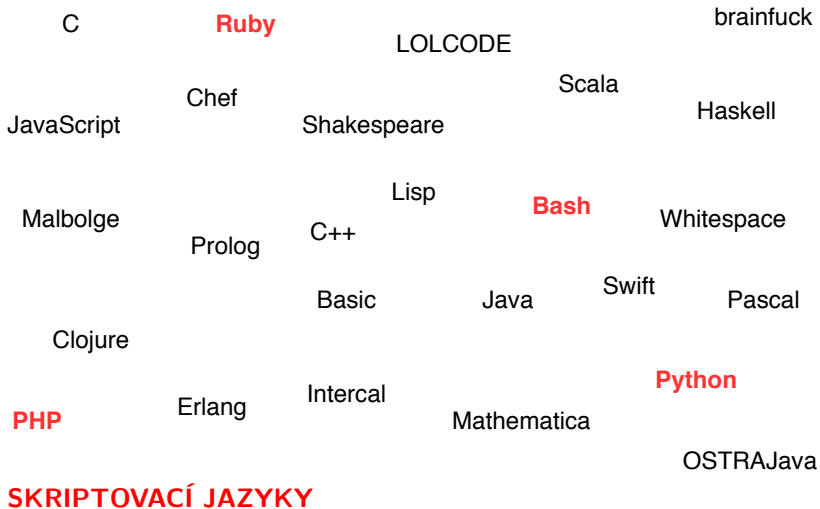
C Ruby brainfuck LOLCODE

Scala

Chef Haskell

JavaScript Shakespeare

Lisp

Bash

Malbolge Whitespace

Prolog C++

Swift

Basic Java Pascal

Clojure

Python

Intercal

Erlang

PHP Mathematica

OSTRAJava

SKRIPTOVACÍ JAZYKY